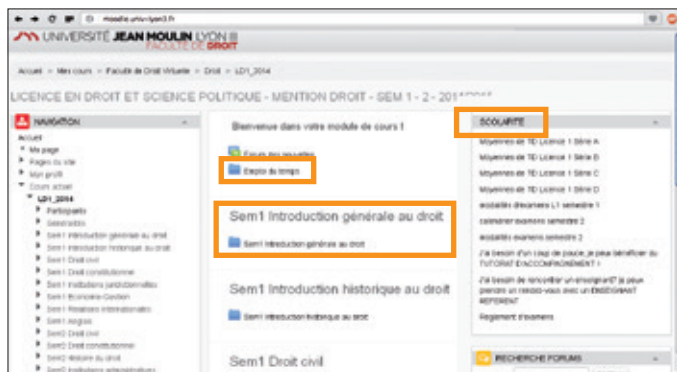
moodle.univ-lyon3.fr

UNIVERSITÉ JEAN MOULIN LYON III
FACULTÉ DE DROIT

Accueil > Mes cours > Faculté de Droit Virtuelle > Droit > LD1_2014

LICENCE EN DROIT ET SCIENCE POLITIQUE - MENTION DROIT - SEM 1 - 2 - 201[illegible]

NAVIGATION

Accueil
Ma page
Pages du site
Mon profil
Cours actuel
LD1_2014
Participants
Généralités
Sem1 Introduction générale au droit
Sem1 Introduction historique au droit
Sem1 Droit civil
Sem1 Droit constitutionnel
Sem1 Institutions juridictionnelles
Sem1 Economie-Gestion
Sem1 Relations internationales
Sem1 Anglais
Sem2 Droit civil
Sem2 Droit constitutionnel
Sem2 Histoire du droit
Sem2 Institutions administratives

Bienvenue dans votre module de cours !

Forum des nouvelles
Emploi du temps

Sem1 Introduction générale au droit

Sem1 Introduction générale au droit

Sem1 Introduction historique au droit

Sem1 Introduction historique au droit

Sem1 Droit civil

SCOLARITE

Moyennes de TD Licence 1 Série A
Moyennes de TD Licence 1 Série B
Moyennes de TD Licence 1 Série C
Moyennes de TD Licence 1 Série D
modalités d'examens L1 semestre 1
calendrier examens semestre 2
modalités examens semestre 2
J'ai besoin d'un coup de pouce, je peux bénéficier du TUTORAT D'ACCOMPAGNEMENT !
J'ai besoin de rencontrer un enseignant? je peux prendre un rendez-vous avec un ENSEIGNANT REFERENT
Reglement d'examens

RECHERCHE FORUMS